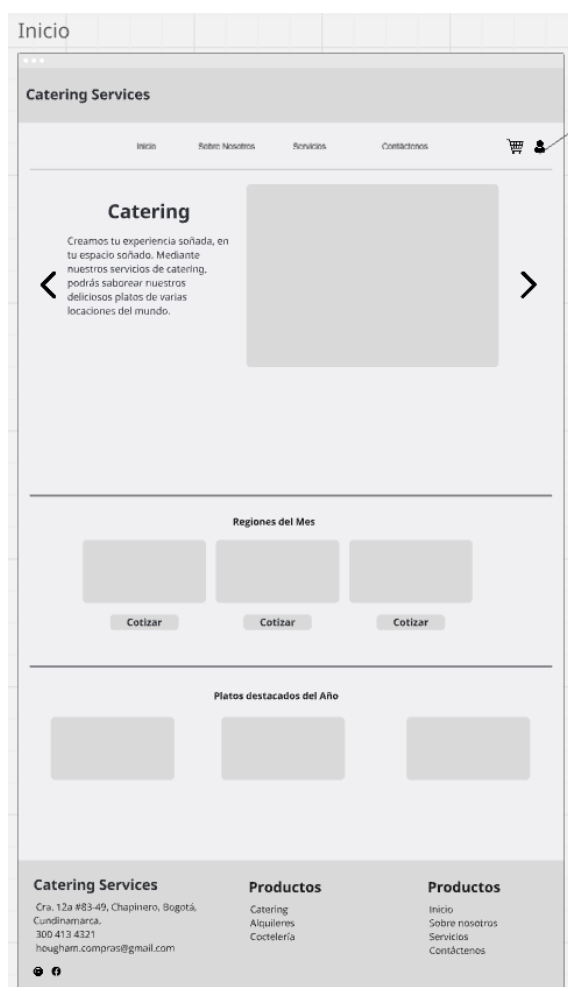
Inicio

Catering Services

Inicio Sobre Nosotros Servicios Contáctenos

Catering

Creamos tu experiencia soñada, en tu espacio soñado. Mediante nuestros servicios de catering, podrás saborear nuestros deliciosos platos de varias locaciones del mundo.

Regiones del Mes

Cotizar

Cotizar

Cotizar

Platos destacados del Año

Catering Services

Cra. 12a #83-49, Chapinero, Bogotá, Cundinamarca.
300 413 4321
hougham.compras@gmail.com

Productos

Catering
Alquileres
Coctelería

Productos

Inicio
Sobre nosotros
Servicios
Contáctenos